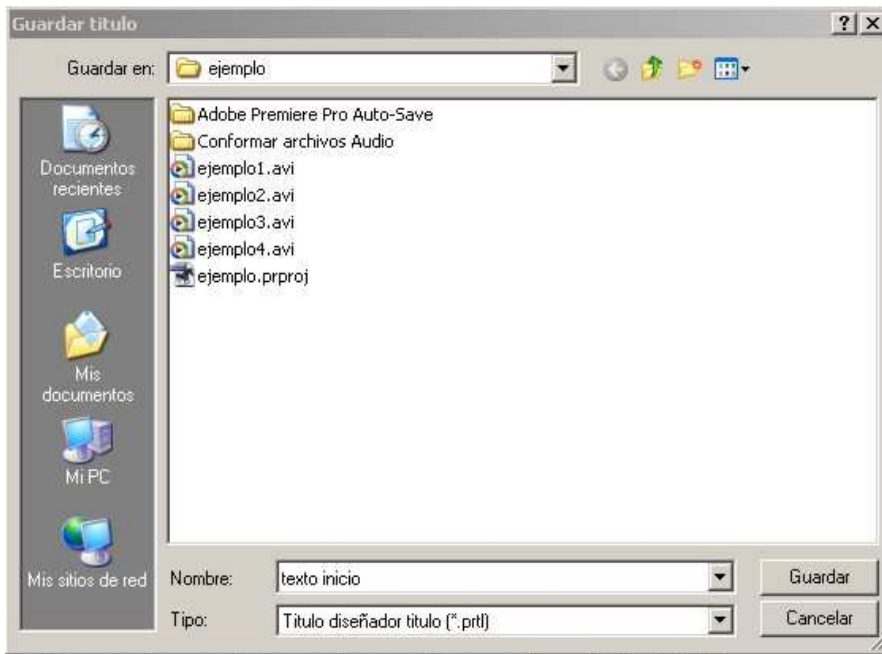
Guardar titulo

?

X

Guardar en: ejemplo

Documentos recientes

Escritorio

Mis documentos

Mi PC

Mis sitios de red

Adobe Premiere Pro Auto-Save
Conformar archivos Audio
ejemplo1.avi
ejemplo2.avi
ejemplo3.avi
ejemplo4.avi
ejemplo.prproj

Nombre: texto inicio

Tipo: Titulo diseñador titulo (*.prtl)

Guardar

Cancelar